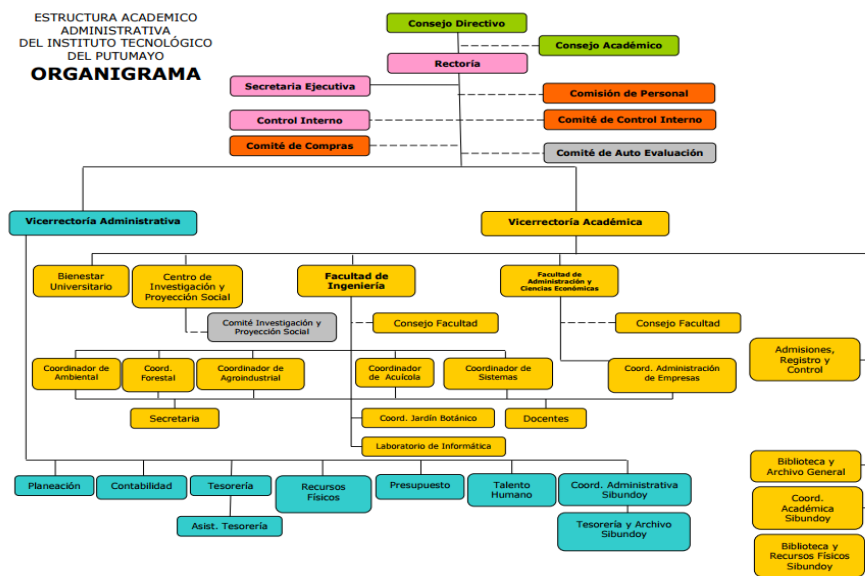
ESTRUCTURA ACADEMICO ADMINISTRATIVA DEL INSTITUTO TECNOLÓGICO DEL PUTUMAYO

ORGANIGRAMA

Consejo Directivo

Consejo Académico

Rectoría

Secretaría Ejecutiva

Comisión de Personal

Control Interno

Comité de Control Interno

Comité de Compras

Comité de Auto Evaluación

Vicerrectoría Administrativa

Vicerrectoría Académica

Bienestar Universitario

Centro de Investigación y Proyección Social

Facultad de Ingeniería

Facultad de Administración y Ciencias Económicas

Comité Investigación y Proyección Social

Consejo Facultad

Consejo Facultad

Admisiones, Registro y Control

Coordinador de Ambiental

Coord. Forestal

Coordinador de Agroindustrial

Coordinador de Acuícola

Coordinador de Sistemas

Coord. Administración de Empresas

Secretaria

Coord. Jardín Botánico

Docentes

Laboratorio de Informática

Planeación

Contabilidad

Tesorería

Recursos Físicos

Presupuesto

Talento Humano

Coord. Administrativa Sibundoy

Biblioteca y Archivo General

Asist. Tesorería

Tesorería y Archivo Sibundoy

Coord. Académica Sibundoy

Biblioteca y Recursos Físicos Sibundoy